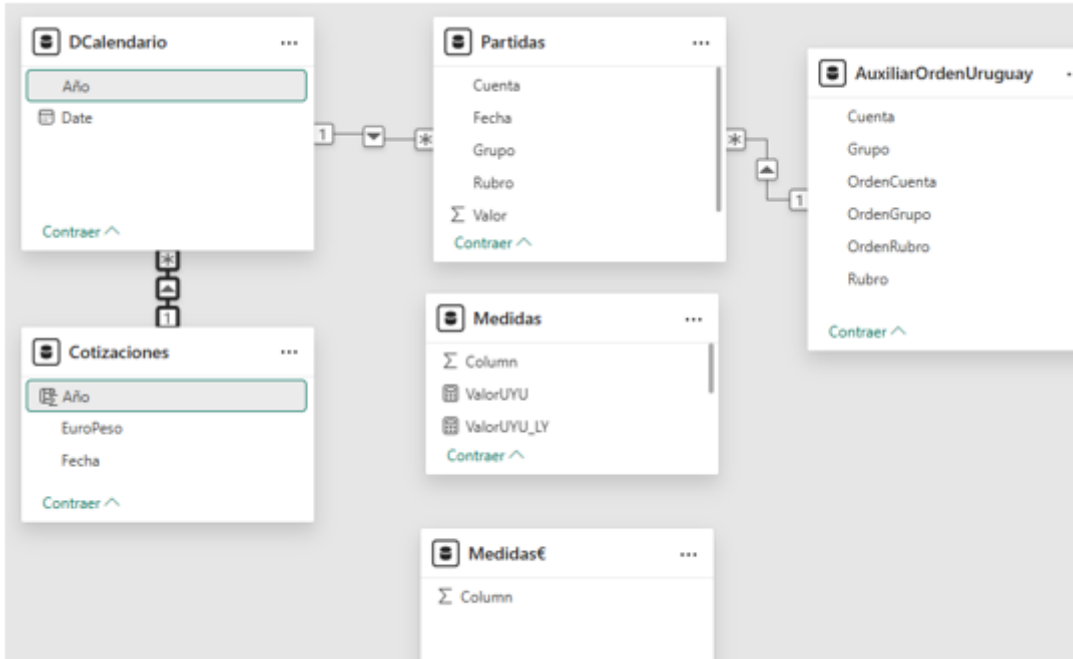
DCalendario ...
Año
Date
Contraer

1 *

Partidas ...
Cuenta
Fecha
Grupo
Rubro
$\Sigma$ Valor
Contraer

* 1

AuxiliarOrdenUruguay
Cuenta
Grupo
OrdenCuenta
OrdenGrupo
OrdenRubro
Rubro
Contraer

*
1

Cotizaciones ...
Año
EuroPeso
Fecha
Contraer

Medidas ...
$\Sigma$ Column
ValorUYU
ValorUYU_LY
Contraer

Medidas€ ...
$\Sigma$ Column